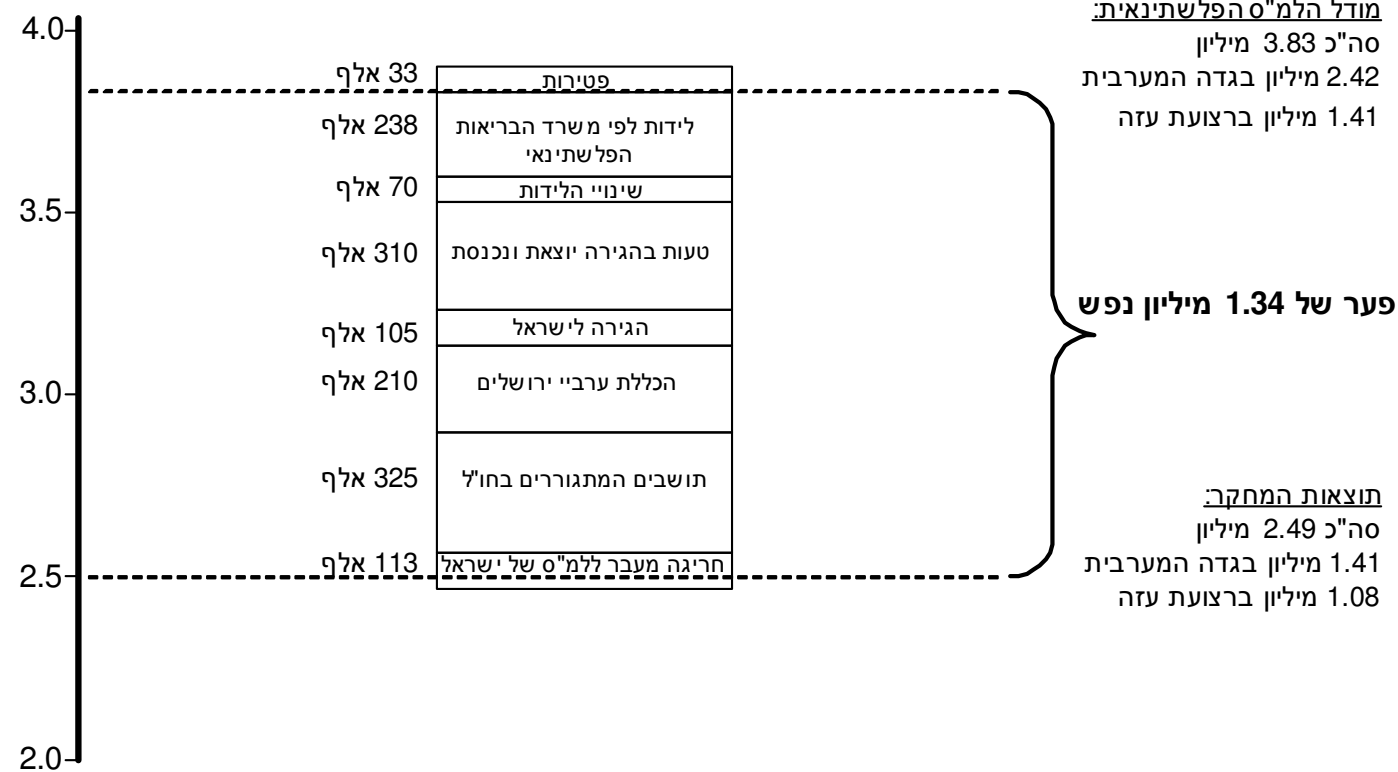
מודל הלמ"ס הפלשתינאית:
סה"כ 3.83 מיליון
2.42 מיליון בגדה המערבית
1.41 מיליון ברצועת עזה

4.0
3.5
3.0
2.5
2.0

33 אלף
פטירות
238 אלף
לידות לפי משרד הבריאות הפלשתינאי
70 אלף
שינויי הלידות
310 אלף
טעות בהגירה יוצאת ונכנסת
105 אלף
הגירה לישראל
210 אלף
הכללת ערביי ירושלים
325 אלף
תושבים המתגוררים בחו"ל
113 אלף
חריגה מעבר ללמ"ס של ישראל

פער של 1.34 מיליון נפש

תוצאות המחקר:
סה"כ 2.49 מיליון
1.41 מיליון בגדה המערבית
1.08 מיליון ברצועת עזה